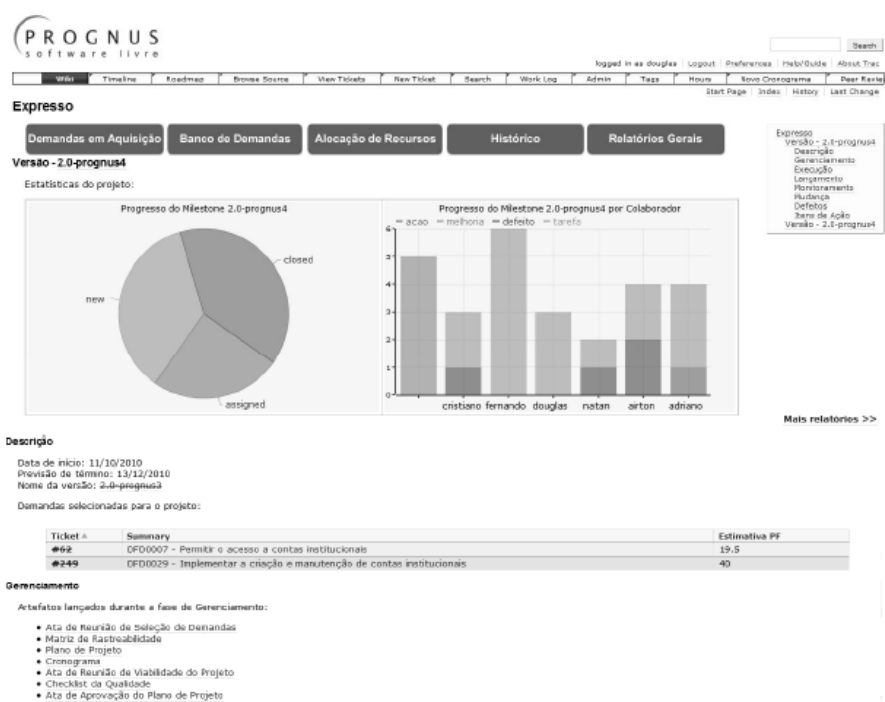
PROGNUS
software livre

Search

logged in as douglas | Logout | Preferences | Help/Guide | About Trac

Wiki | Timeline | Roadmap | Browse Source | View Tickets | New Ticket | Search | Work Log | Admin | Tags | Hours | Novo Cronograma | Peer Revie

Start Page | Index | History | Last Change

Expresso

Demandas em Aquisição | Banco de Demandas | Alocação de Recursos | Histórico | Relatórios Gerais

Expresso
Versão - 2.0-prognus4
Descrição
Gerenciamento
Execução
Lançamento
Monitoramento
Mudança
Defeitos
Itens de Ação
Versão - 2.0-prognus4

Versão - 2.0-prognus4

Estatísticas do projeto:

Progresso do Milestone 2.0-prognus4

closed
new
assigned

Progresso do Milestone 2.0-prognus4 por Colaborador
acao melhoria defeito tarefa

6
5
4
3
2
1
0

cristiano fernando douglas natan airton adriano

Mais relatorios >>

Descrição

Data de início: 11/10/2010
Previsão de término: 13/12/2010
Nome da versão: 2.0-prognus3

Demandas selecionadas para o projeto:

| Ticket | Summary | Estimativa PF |
|---|---|---|
| #62 | DFD0007 - Permitir o acesso a contas institucionais | 19.5 |
| #249 | DFD0029 - Implementar a criação e manutenção de contas institucionais | 40 |

Gerenciamento

Artefatos lançados durante a fase de Gerenciamento:

• Ata de Reunião de Seleção de Demandas
• Matriz de Rastreabilidade
• Plano de Projeto
• Cronograma
• Ata de Reunião de Viabilidade do Projeto
• Checklist da Qualidade
• Ata de Aprovação do Plano de Projeto